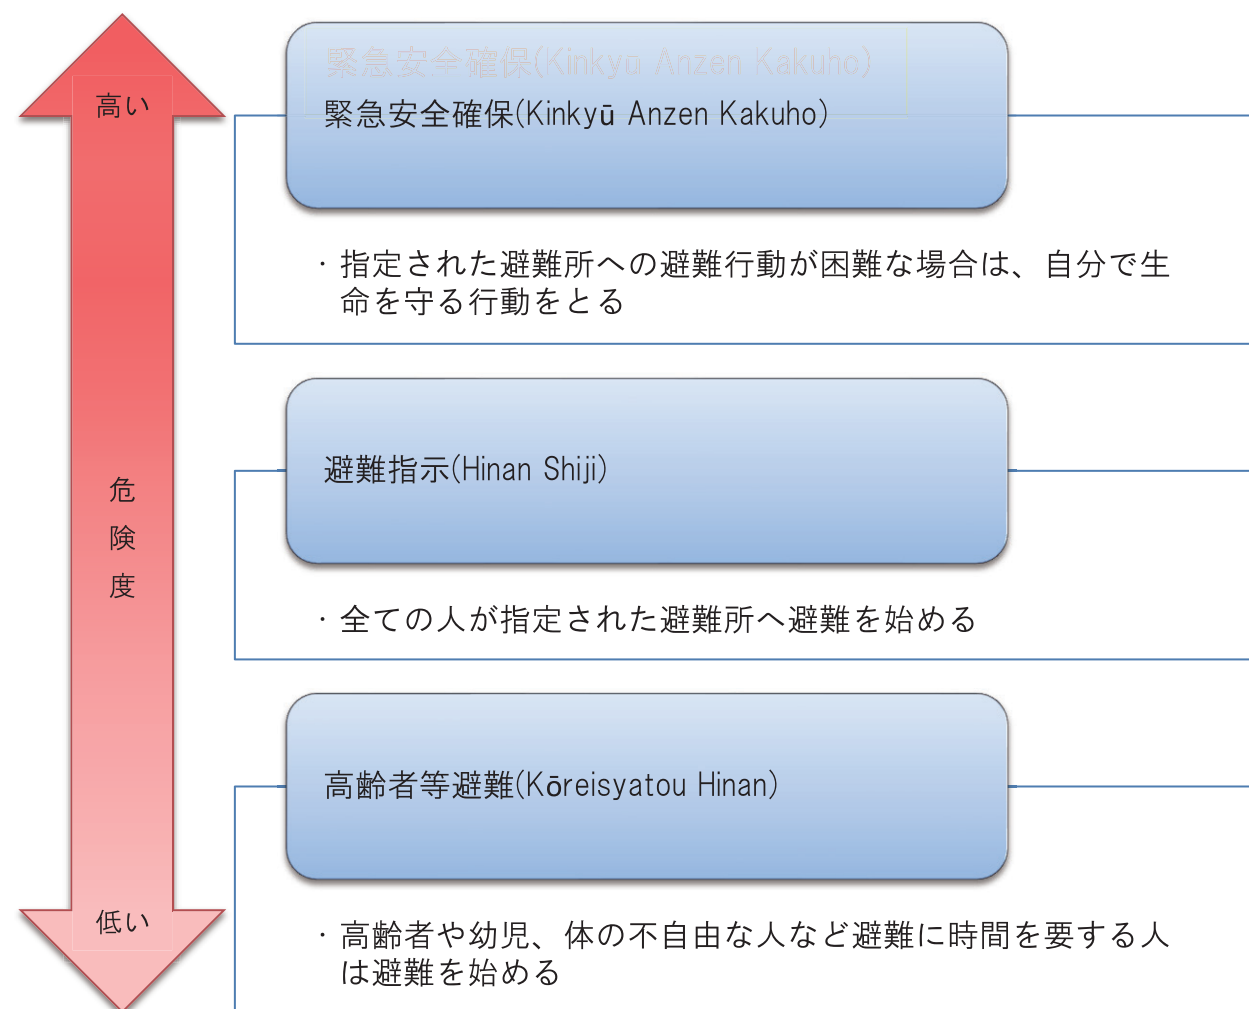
高い

危
険
度

低い

緊急安全確保(Kinkyū Anzen Kakuho)

緊急安全確保(Kinkyū Anzen Kakuho)

・指定された避難所への避難行動が困難な場合は、自分で生命を守る行動をとる

避難指示(Hinan Shiji)

・全ての人が指定された避難所へ避難を始める

高齢者等避難(Kōreisyatou Hinan)

・高齢者や幼児、体の不自由な人など避難に時間を要する人は避難を始める